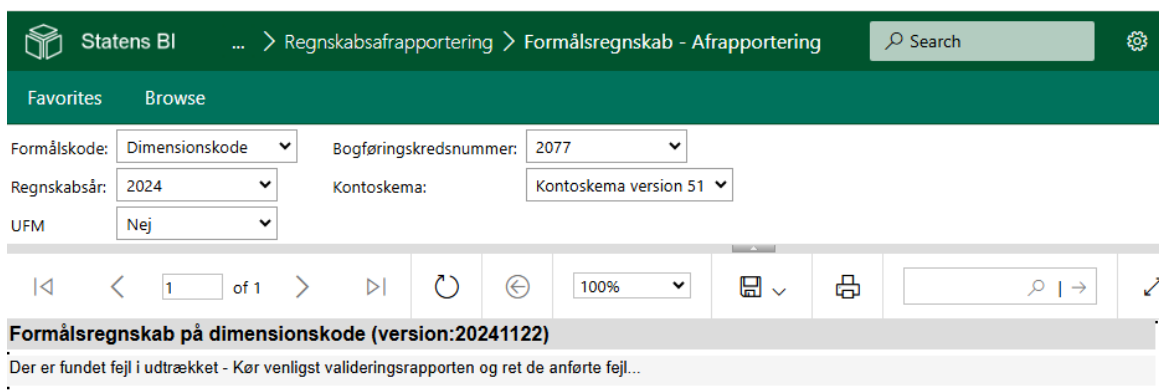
Statens BI ... > Regnskabsafrapportering > Formålsregnskab - Afrapportering

Search

Favorites Browse

| Formålskode: | Dimensionskode | Bogføringskredsnummer: | 2077 |
|---|---|---|---|
| Regnskabsår: | 2024 | Kontoskema: | Kontoskema version 51 |
| UFM | Nej | | |

1 of 1

100%

Formålsregnskab på dimensionskode (version:20241122)

Der er fundet fejl i udtrækket - Kør venligst valideringsrapporten og ret de anførte fejl...